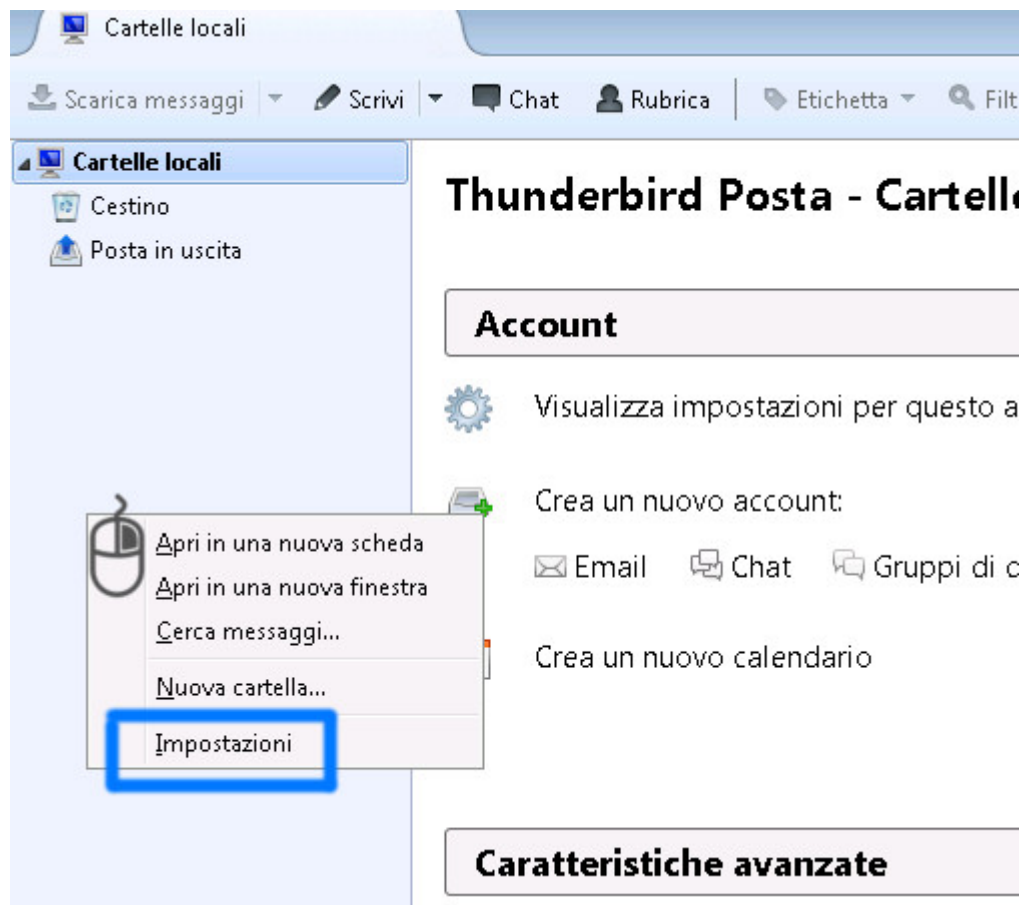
Cartelle locali

Scarica messaggi | Scrivi | Chat | Rubrica | Etichetta | Filt

Cartelle locali
Cestino
Posta in uscita

Thunderbird Posta - Cartell

Account

Visualizza impostazioni per questo a

Crea un nuovo account:

Email Chat Gruppi di c

Crea un nuovo calendario

Apri in una nuova scheda
Apri in una nuova finestra
Cerca messaggi...
Nuova cartella...
Impostazioni

Caratteristiche avanzate